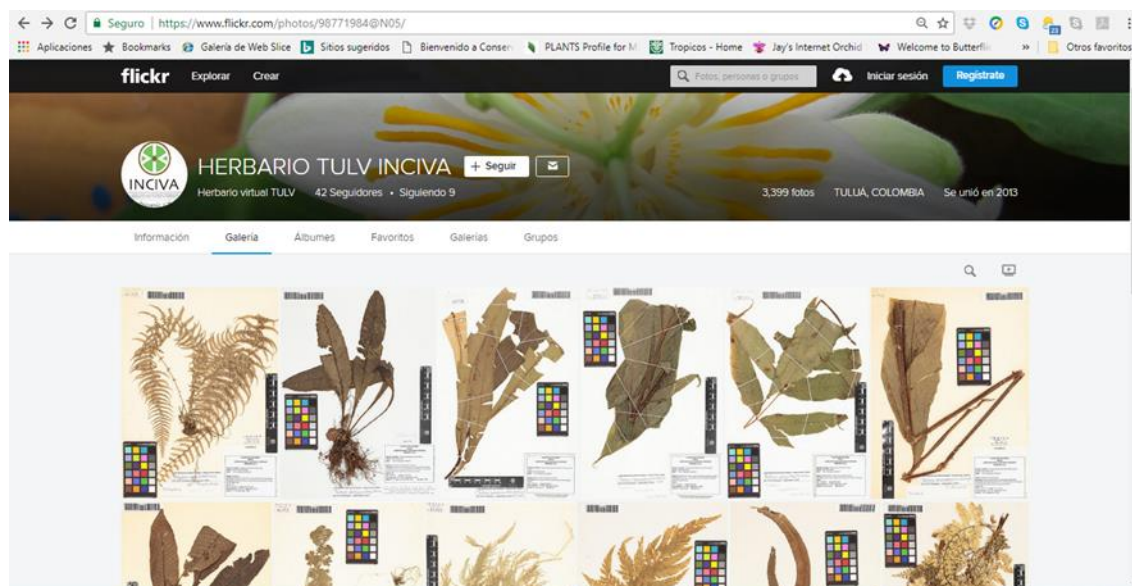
Seguro | https://www.flickr.com/photos/98771984@N05/

Aplicaciones Bookmarks Galería de Web Slice Sitios sugeridos Bienvenido a Conser PLANTS Profile for M Tropicos - Home Jay's Internet Orchid Welcome to Butterfl » Otros favoritos

flickr Explorar Crear Fotos, personas o grupos Iniciar sesión Regístrate

INCIVA

HERBARIO TULV INCIVA + Seguir

Herbario virtual TULV 42 Seguidores • Siguiendo 9

3,399 fotos TULUÁ, COLOMBIA Se unió en 2013

Información Galería Álbumes Favoritos Galerías Grupos